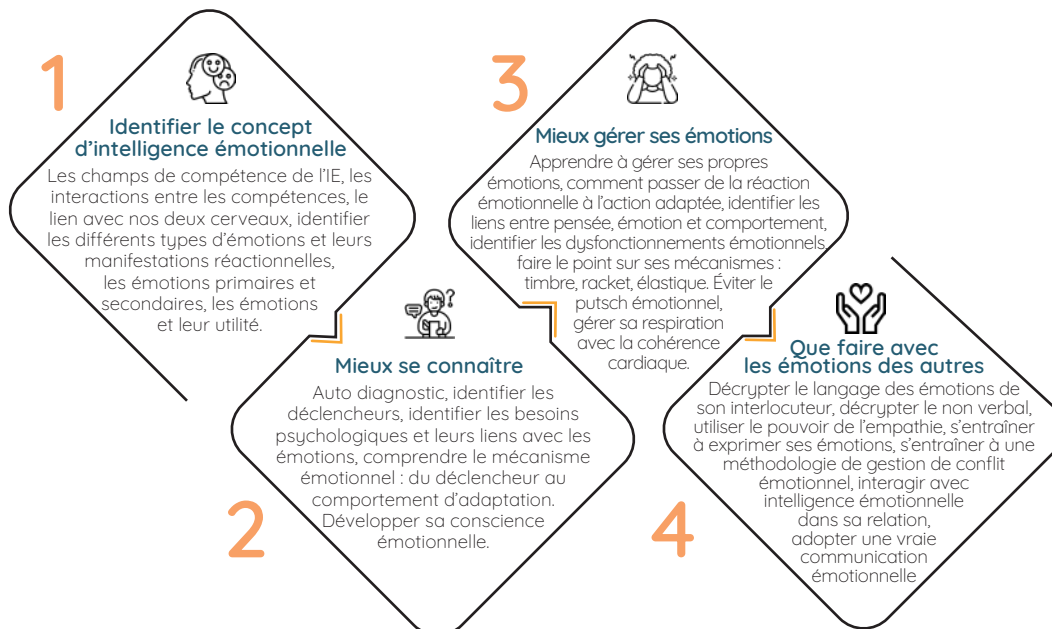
1

Identifier le concept d'intelligence émotionnelle

Les champs de compétence de l'IE, les interactions entre les compétences, le lien avec nos deux cerveaux, identifier les différents types d'émotions et leurs manifestations réactionnelles, les émotions primaires et secondaires, les émotions et leur utilité.

Mieux se connaître

Auto diagnostic, identifier les déclencheurs, identifier les besoins psychologiques et leurs liens avec les émotions, comprendre le mécanisme émotionnel : du déclencheur au comportement d'adaptation. Développer sa conscience émotionnelle.

2

3

Mieux gérer ses émotions

Apprendre à gérer ses propres émotions, comment passer de la réaction émotionnelle à l'action adaptée, identifier les liens entre pensée, émotion et comportement, identifier les dysfonctionnements émotionnels, faire le point sur ses mécanismes : timbre, racket, élastique. Éviter le putsch émotionnel, gérer sa respiration avec la cohérence cardiaque.

Que faire avec les émotions des autres

Décrypter le langage des émotions de son interlocuteur, décrypter le non verbal, utiliser le pouvoir de l'empathie, s'entraîner à exprimer ses émotions, s'entraîner à une méthodologie de gestion de conflit émotionnel, interagir avec intelligence émotionnelle dans sa relation, adopter une vraie communication émotionnelle

4